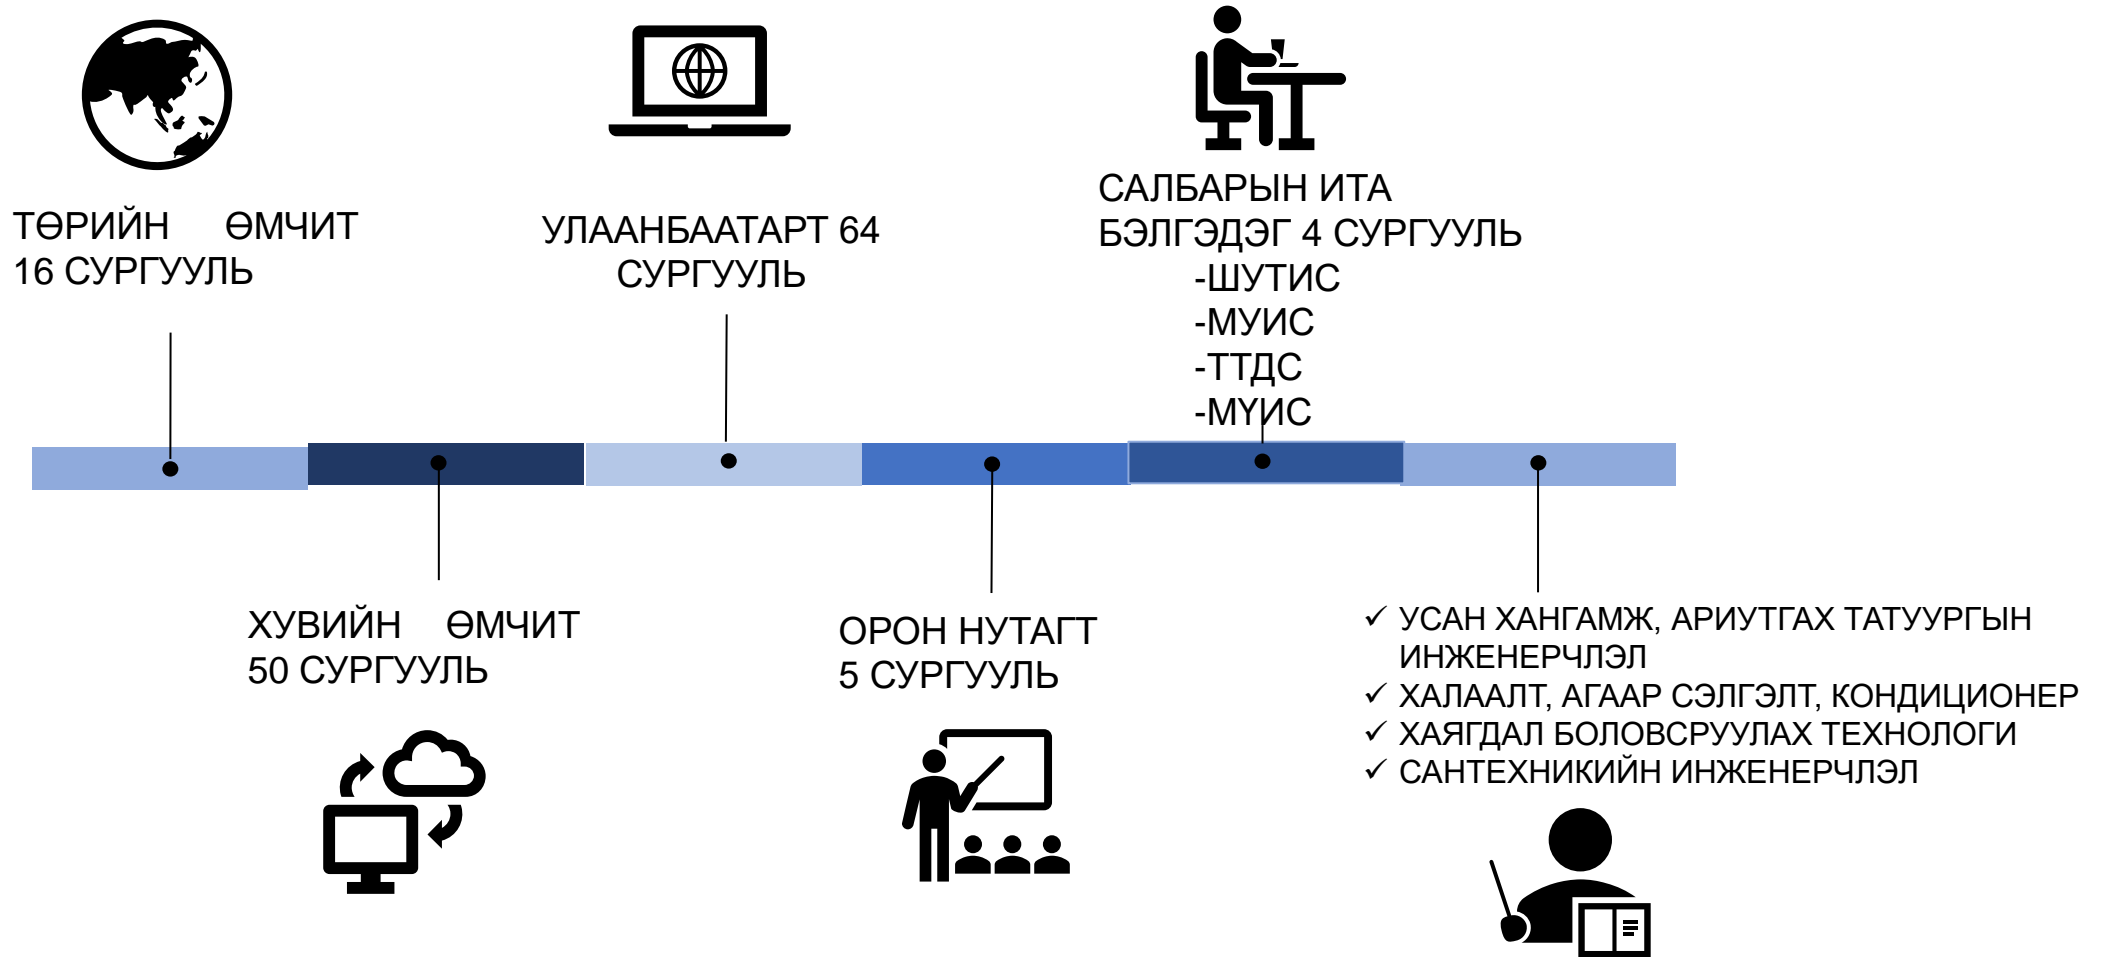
ТӨРИЙН ӨМЧИТ 16 СУРГУУЛЬ

УЛААНБААТАРТ 64 СУРГУУЛЬ

САЛБАРЫН ИТА БЭЛГЭДЭГ 4 СУРГУУЛЬ
-ШУТИС
-МУИС
-ТТДС
-МҮИС

ХУВИЙН ӨМЧИТ 50 СУРГУУЛЬ

ОРОН НУТАГТ 5 СУРГУУЛЬ

✓ УСАН ХАНГАМЖ, АРИУТГАХ ТАТУУРГЫН ИНЖЕНЕРЧЛЭЛ
✓ ХАЛААЛТ, АГААР СЭЛГЭЛТ, КОНДИЦИОНЕР
✓ ХАЯГДАЛ БОЛОВСРУУЛАХ ТЕХНОЛОГИ
✓ САНТЕХНИКИЙН ИНЖЕНЕРЧЛЭЛ